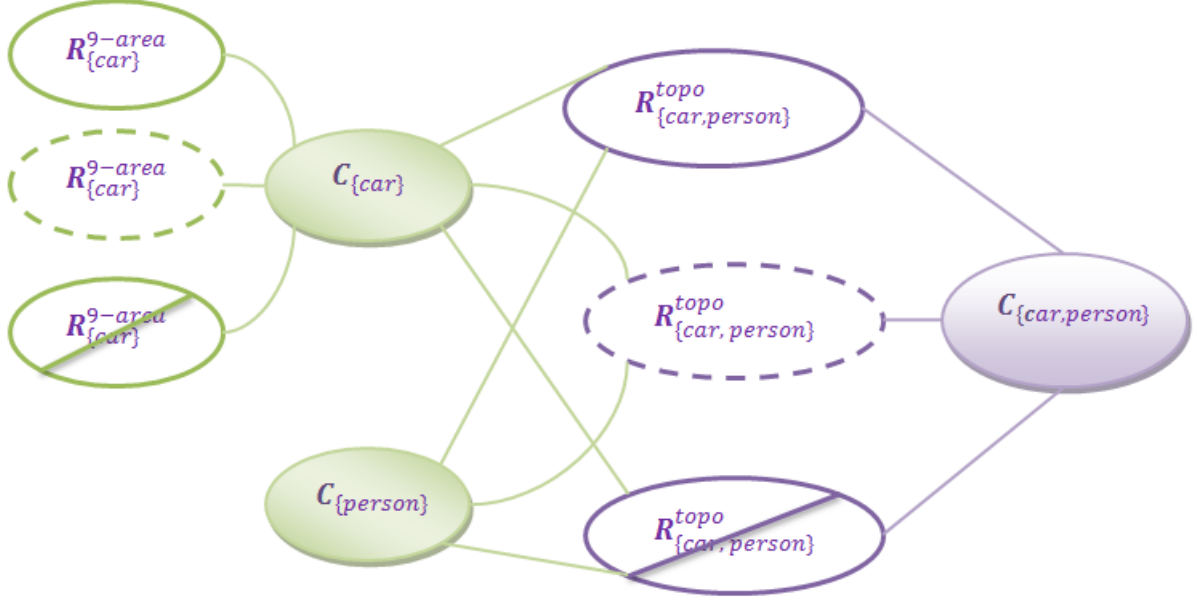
$R_{\{car\}}^{9-area}$

$R_{\{car\}}^{9-area}$

$R_{\{car\}}^{9-area}$

$C_{\{car\}}$

$R_{\{car,person\}}^{topo}$

$R_{\{car, person\}}^{topo}$

$C_{\{car,person\}}$

$C_{\{person\}}$

$R_{\{car, person\}}^{topo}$